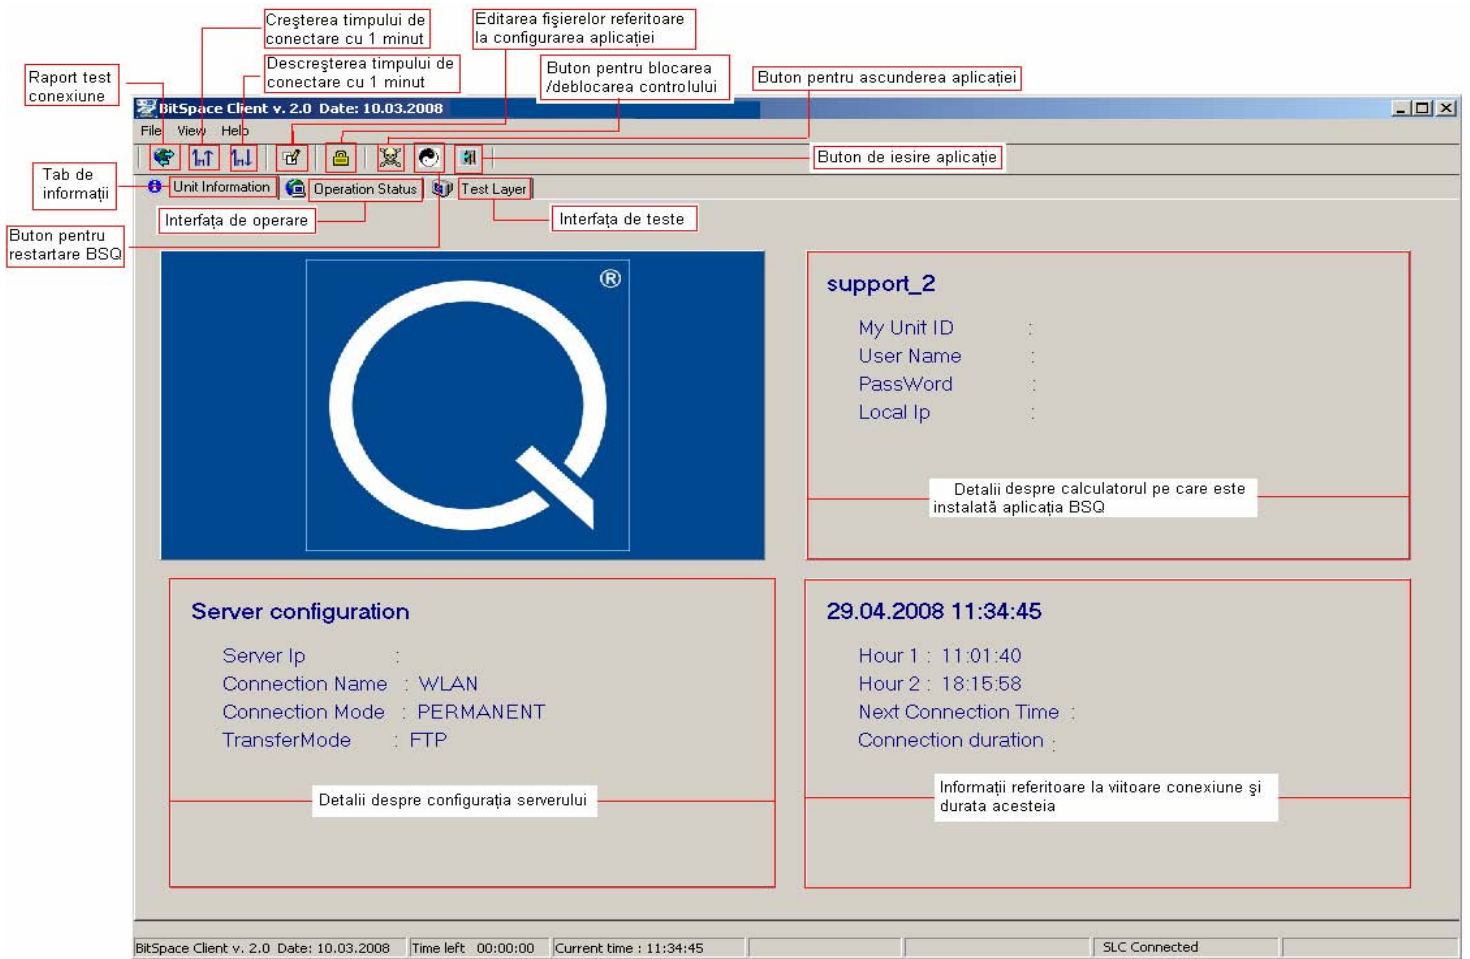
Creşterea timpului de conectare cu 1 minut

Editarea fişierelor referitoare la configurarea aplicaţiei

Raport test conexiune

Descreşterea timpului de conectare cu 1 minut

Buton pentru blocarea /deblocarea controlului

Buton pentru ascunderea aplicaţiei

BitSpace Client v. 2.0 Date: 10.03.2008

File View Help

Buton de iesire aplicaţie

Tab de informaţii

Unit Information

Operation Status

Test Layer

Interfaţa de operare

Interfaţa de teste

Buton pentru restartare BSQ

support_2

My Unit ID :
User Name :
PassWord :
Local Ip :

Detalii despre calculatorul pe care este instalată aplicaţia BSQ

Server configuration

Server Ip :
Connection Name : WLAN
Connection Mode : PERMANENT
TransferMode : FTP

Detalii despre configuraţia serverului

29.04.2008 11:34:45

Hour 1 : 11:01:40
Hour 2 : 18:15:58
Next Connection Time :
Connection duration :

Informaţii referitoare la viitoare conexiune şi durata acesteia

BitSpace Client v. 2.0 Date: 10.03.2008 | Time left 00:00:00 | Current time : 11:34:45 | SLC Connected